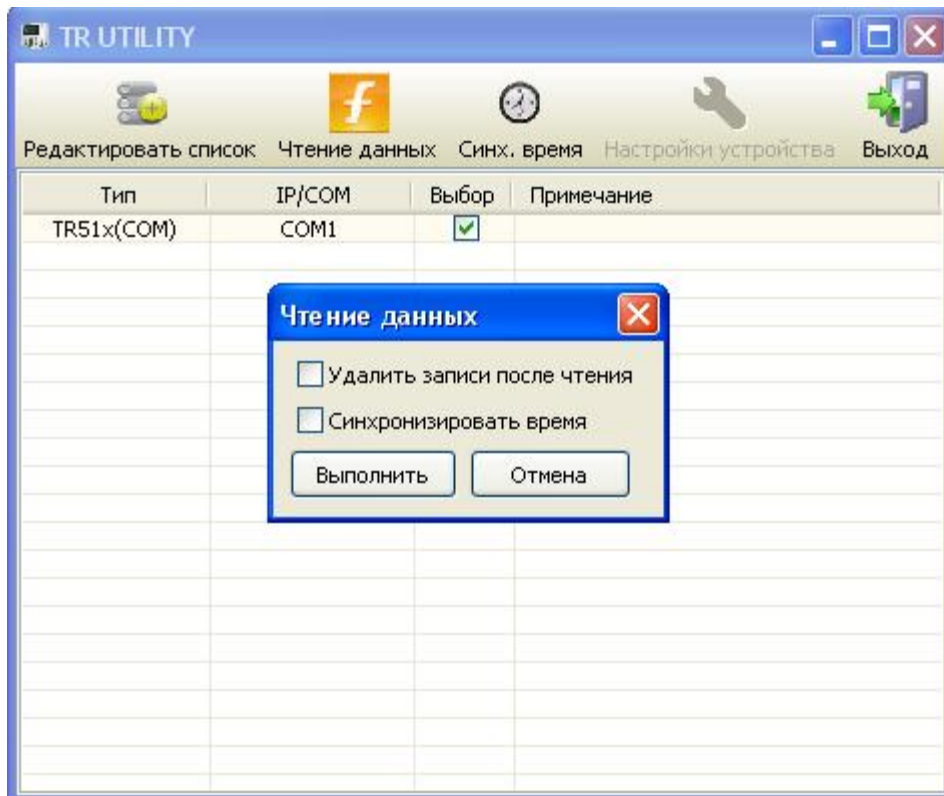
TR UTILITY

Редактировать список Чтение данных Синх. время Настройки устройства Выход

| Тип | IP/COM | Выбор | Примечание |
|---|---|---|---|
| TR51x(COM) | COM1 | ☑ | |

Чтение данных

Удалить записи после чтения

Синхронизировать время

Выполнить Отмена